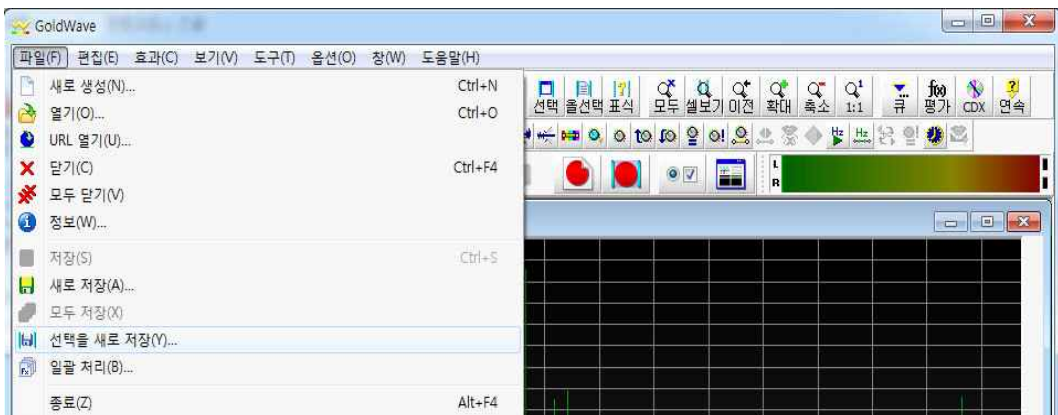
GoldWave

파일(F) 편집(E) 효과(C) 보기(V) 도구(T) 옵션(O) 창(W) 도움말(H)

새로 생성(N)... Ctrl+N
열기(O)... Ctrl+O
URL 열기(U)...
닫기(C) Ctrl+F4
모두 닫기(V)
정보(W)...
저장(S) Ctrl+S
새로 저장(A)...
모두 저장(X)
선택을 새로 저장(Y)...
일괄 처리(B)...
종료(Z) Alt+F4

선택 올선택 표식 모두 셀보기 이전 확대 축소 1:1 큐 평가 CDX 연속

L
R